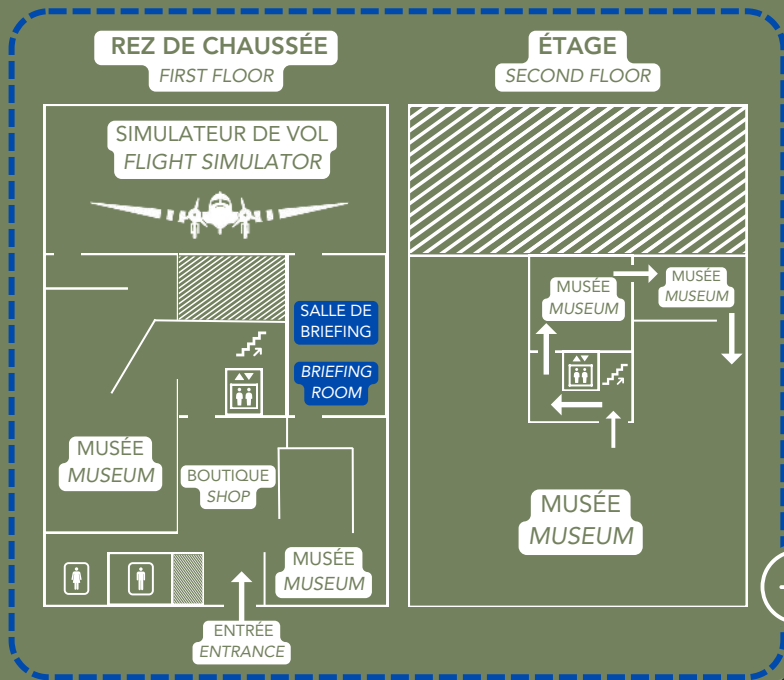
REZ DE CHAUSSÉE
FIRST FLOOR

ÉTAGE
SECOND FLOOR

SIMULATEUR DE VOL
FLIGHT SIMULATOR

SALLE DE BRIEFING

BRIEFING ROOM

MUSÉE
MUSEUM

BOUTIQUE
SHOP

MUSÉE
MUSEUM

ENTRÉE
ENTRANCE

MUSÉE
MUSEUM

MUSÉE
MUSEUM

MUSÉE
MUSEUM